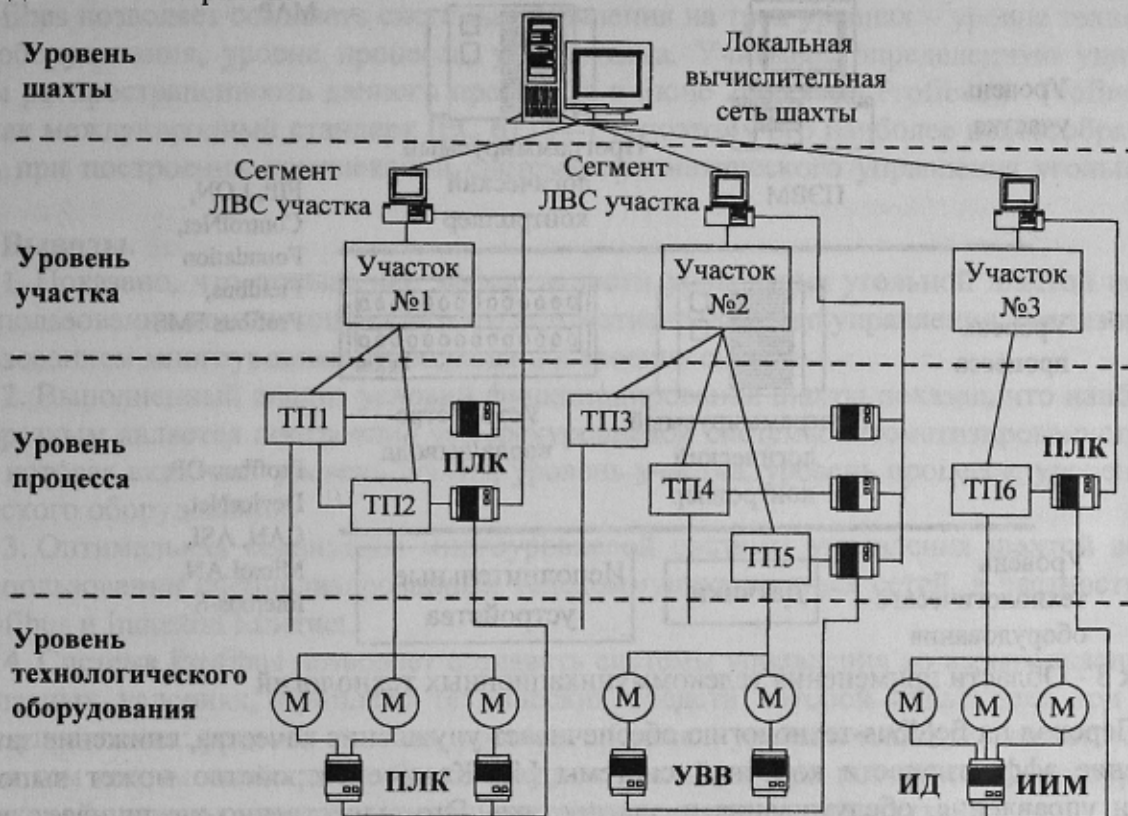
Уровень шахты

Локальная вычислительная сеть шахты

Сегмент ЛВС участка

Сегмент ЛВС участка

Уровень участка

Участок №1

Участок №2

Участок №3

Уровень процесса

ТП1

ТП2

ПЛК

ТП3

ТП4

ТП5

ТП6

ПЛК

Уровень технологического оборудования

М

М

М

М

М

М

М

М

ПЛК

УВВ

ИД

ИИМ